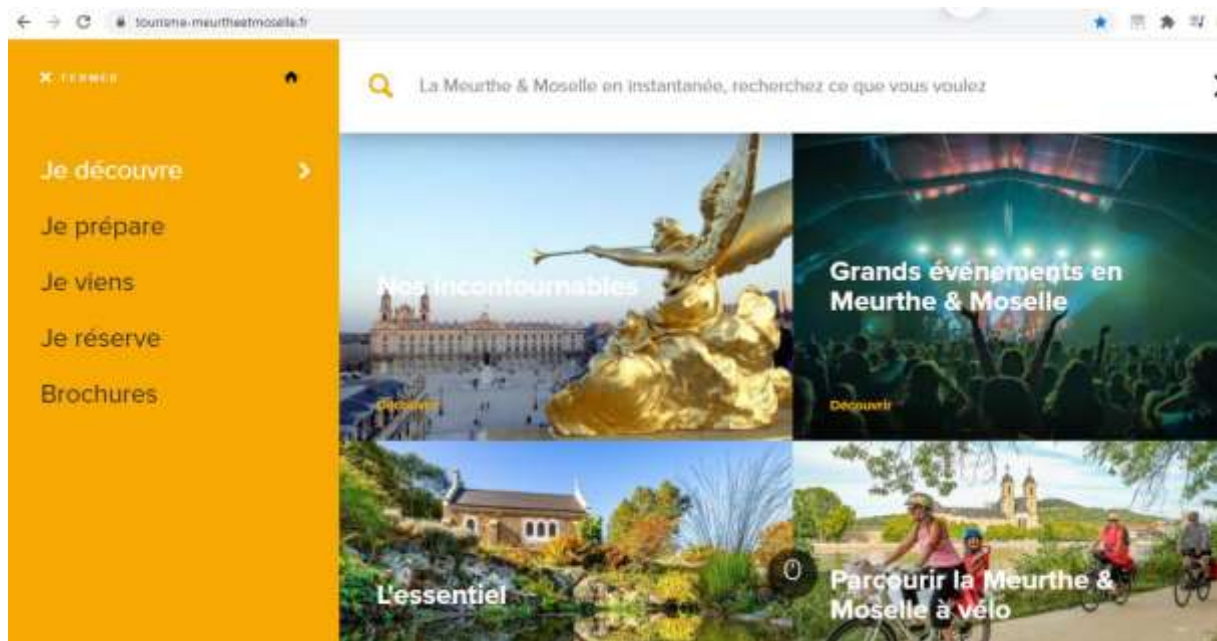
tourisme-meurtheetmoselle.fr

X FERMER

La Meurthe & Moselle en instantanée, recherchez ce que vous voulez

Je découvre

Je prépare

Je viens

Je réserve

Brochures

Nos incontournables

Découvrir

Grands événements en Meurthe & Moselle

Découvrir

L'essentiel

Parcourir la Meurthe & Moselle à vélo